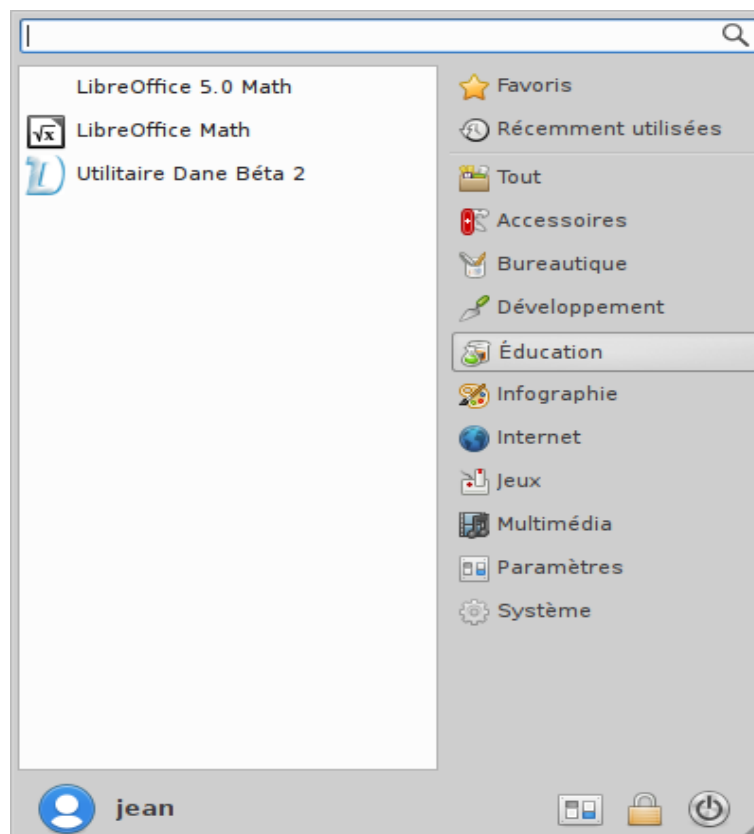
LibreOffice 5.0 Math
LibreOffice Math
Utilitaire Dane Béta 2

Favoris
Récemment utilisées
Tout
Accessoires
Bureautique
Développement
Éducation
Infographie
Internet
Jeux
Multimédia
Paramètres
Système

jean